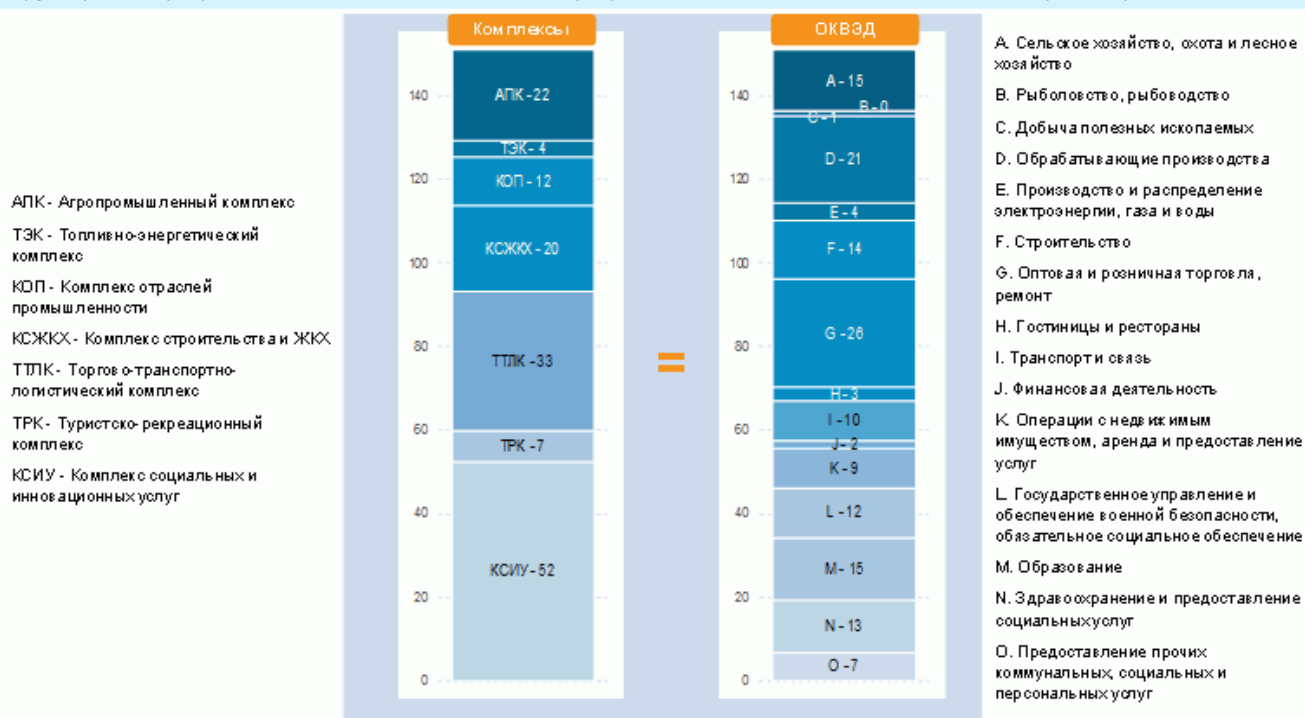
АПК - Агропромышленный комплекс

ТЭК - Топливно-энергетический комплекс

КОП - Комплекс отраслей промышленности

КСЖКХ - Комплекс строительства и ЖКХ

ТТЛК - Торгово-транспортно-логистический комплекс

ТРК - Туристско-рекреационный комплекс

КСИУ - Комплекс социальных и инновационных услуг

Комплексы

140
120
100
80
60
40
20
0

АПК - 22
ТЭК - 4
КОП - 12
КСЖКХ - 20
ТТЛК - 33
ТРК - 7
КСИУ - 52

=

ОКВЭД

140
120
100
80
60
40
20
0

A - 15
B - 0
C - 1
D - 21
E - 4
F - 14
G - 26
H - 3
I - 10
J - 2
K - 9
L - 12
M - 15
N - 13
O - 7

A. Сельское хозяйство, охота и лесное хозяйство

B. Рыболовство, рыбоводство

C. Добыча полезных ископаемых

D. Обрабатывающие производства

E. Производство и распределение электроэнергии, газа и воды

F. Строительство

G. Оптовая и розничная торговля, ремонт

H. Гостиницы и рестораны

I. Транспорт и связь

J. Финансовая деятельность

K. Операции с недвижимым имуществом, аренда и предоставление услуг

L. Государственное управление и обеспечение военной безопасности, обязательное социальное обеспечение

M. Образование

N. Здравоохранение и предоставление социальных услуг

O. Предоставление прочих коммунальных, социальных и персональных услуг